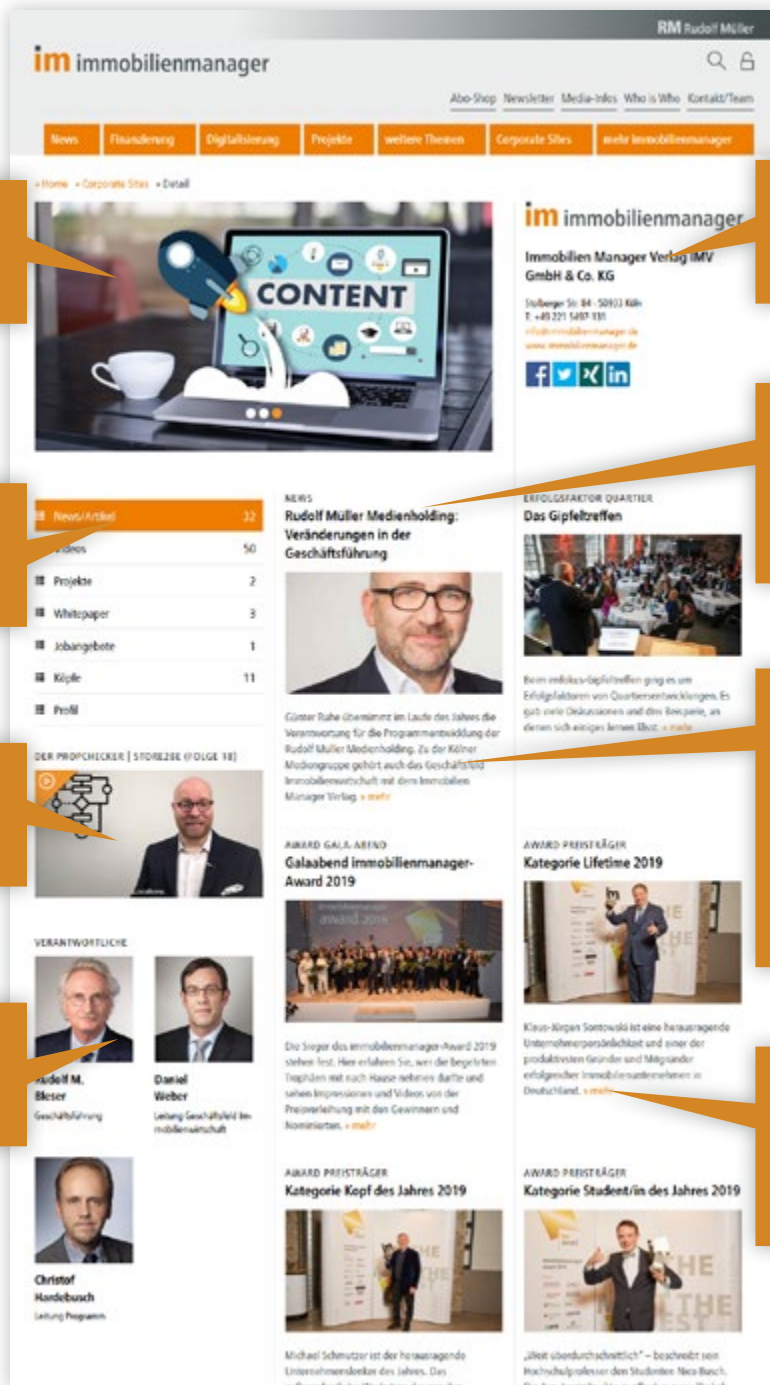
RM Rudolf Müller

im immobilienmanager

Abo-Shop Newsletter Media-Infos Who is Who Kontakt/Team

News Finanzierung Digitalisierung Projekte weitere Themen Corporate Sites mehr immobilienmanager

» Home » Corporate Sites » Detail

CONTENT

im immobilienmanager

Immobilien Manager Verlag IMV GmbH & Co. KG

Stolberger Str. 84 · 50933 Köln
T. +49 221 5497-131
info@immobilienmanager.de
www.immobilienmanager.de

| News/Artikel | 32 |
|---|---|
| Videos | 50 |
| Projekte | 2 |
| Whitepaper | 3 |
| Jobangebote | 1 |
| Köpfe | 11 |
| Profil | |

NEWS
Rudolf Müller Medienholding: Veränderungen in der Geschäftsführung

Günter Rahe übernimmt im Laufe des Jahres die Verantwortung für die Programmentwicklung der Rudolf Müller Medienholding. Zu der Kölner Mediengruppe gehört auch das Geschäftsfeld Immobilienwirtschaft mit dem Immobilien Manager Verlag. » mehr

ERFOLGSFAKTOR QUARTIER
Das Gipfeltreffen

Beim im|fokus-Gipfeltreffen ging es um Erfolgsfaktoren von Quartiersentwicklungen. Es gab viele Diskussionen und drei Beispiele, an denen sich einiges lernen lässt. » mehr

DER PROPCHECKER | STORE2BE (FOLGE 18)

VERANTWORTLICHE

Rudolf M. Bleser
Geschäftsführung

Daniel Weber
Leitung Geschäftsfeld Immobilienwirtschaft

Christof Hardebusch
Leitung Programm

AWARD GALA-ABEND
Galaabend immobilienmanager-Award 2019

Die Sieger des immobilienmanager-Award 2019 stehen fest. Hier erfahren Sie, wer die begehrten Trophäen mit nach Hause nehmen durfte und sehen Impressionen und Videos von der Preisverleihung mit den Gewinnern und Nominierten. » mehr

AWARD PREISTRÄGER
Kategorie Lifetime 2019

Klaus-Jürgen Sontowski ist eine herausragende Unternehmerpersönlichkeit und einer der produktivsten Gründer und Mitgründer erfolgreicher Immobilienunternehmen in Deutschland. » mehr

AWARD PREISTRÄGER
Kategorie Kopf des Jahres 2019

Michael Schmutzer ist der herausragende Unternehmensleiter des Jahres. Das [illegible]

AWARD PREISTRÄGER
Kategorie Student/in des Jahres 2019

„Weit überdurchschnittlich" – beschreibt sein Hochschulprofessor den Studenten Nico Busch. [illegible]